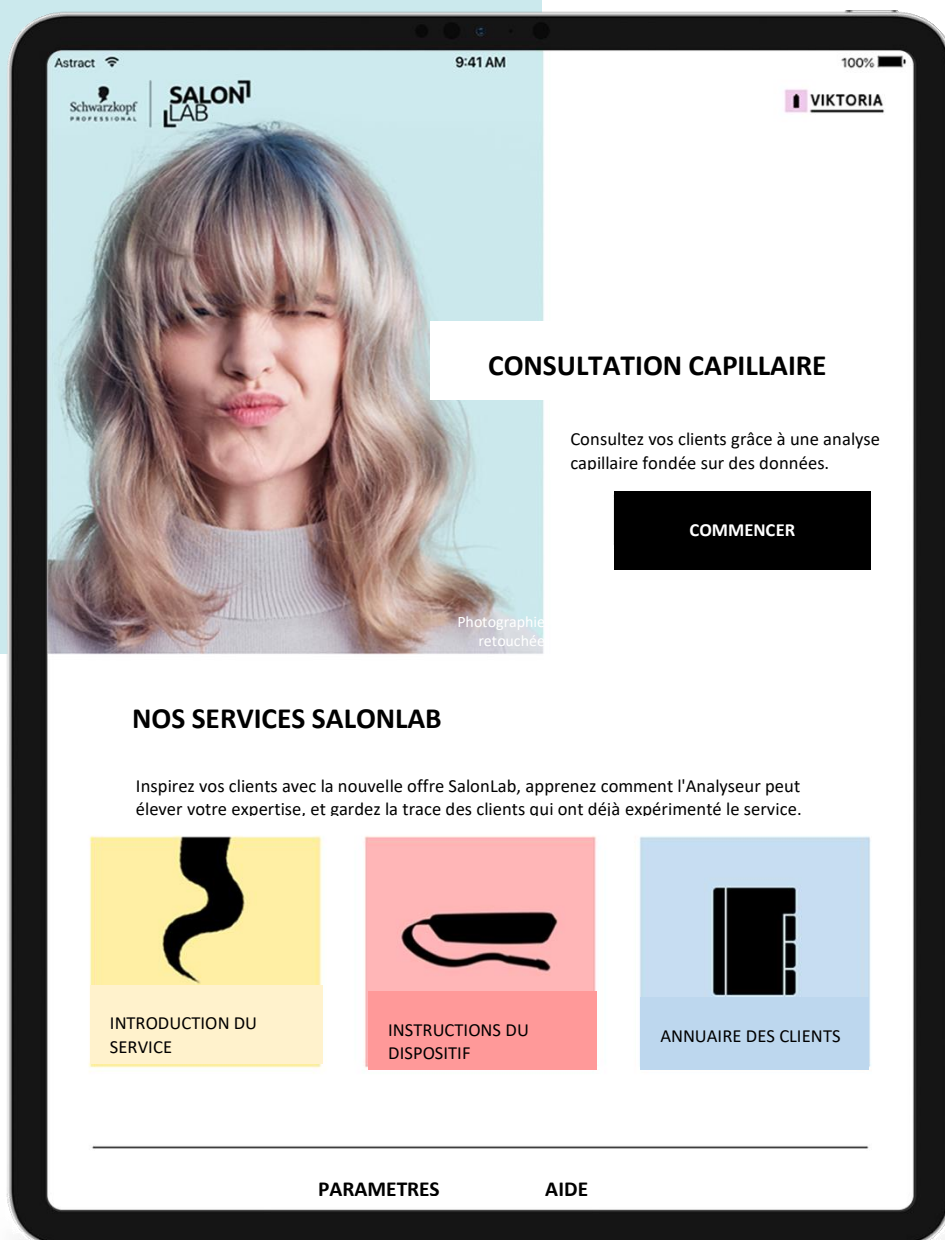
Astract 9:41 AM 100%

Schwarzkopf PROFESSIONAL | SALON LAB

VIKTORIA

CONSULTATION CAPILLAIRE

Consultez vos clients grâce à une analyse capillaire fondée sur des données.

COMMENCER

Photographie retouchée

NOS SERVICES SALONLAB

Inspirez vos clients avec la nouvelle offre SalonLab, apprenez comment l'Analyseur peut élever votre expertise, et gardez la trace des clients qui ont déjà expérimenté le service.

INTRODUCTION DU SERVICE

INSTRUCTIONS DU DISPOSITIF

ANNUAIRE DES CLIENTS

PARAMETRES AIDE